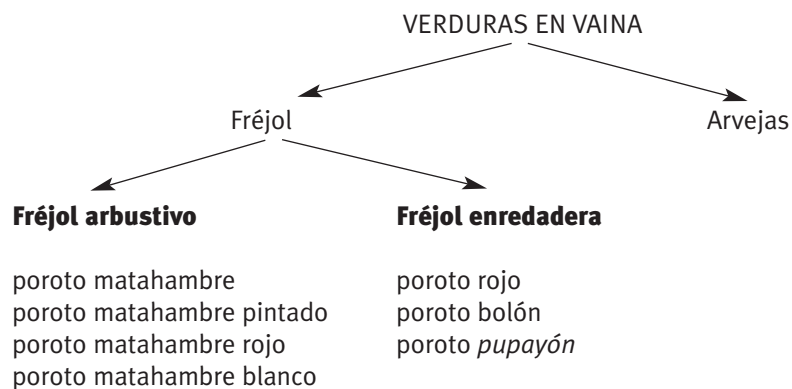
VERDURAS EN VAINA

Fréjol

Arvejas

**Fréjol arbustivo**

poroto matahambre
poroto matahambre pintado
poroto matahambre rojo
poroto matahambre blanco

**Fréjol enredadera**

poroto rojo
poroto bolón
poroto *pupayón*